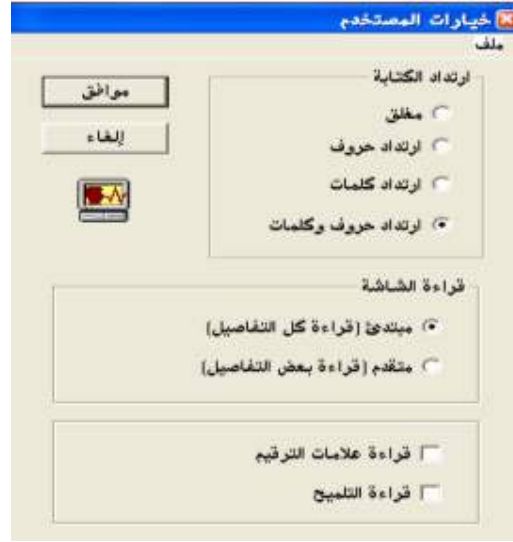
خيارات المستخدم
ملف

ارتداد الكتابة
مغلق
ارتداد حروف
ارتداد كلمات
ارتداد حروف وكلمات

مواقق
إلغاء

قراءة الشاشة
مبتدئ (قراءة كل التفاصيل)
متقدم (قراءة بعض التفاصيل)

قراءة علامات الترقيم
قراءة التلميح